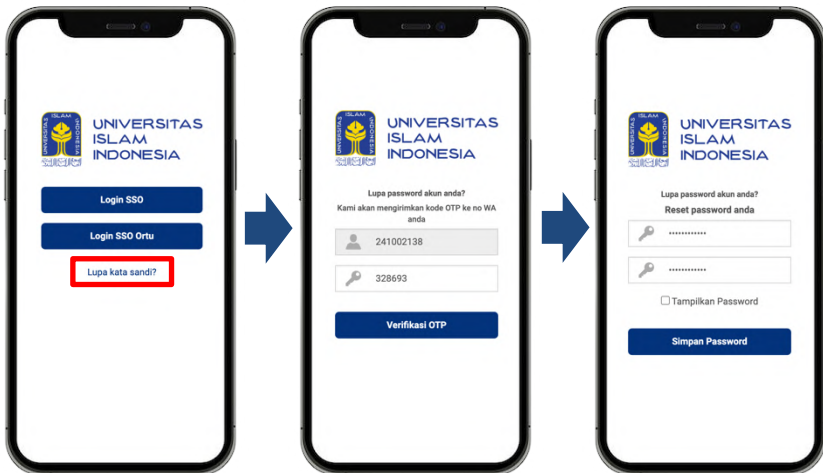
ISLAM
INDONESIA

UNIVERSITAS
ISLAM
INDONESIA

Login SSO

Login SSO Ortu

Lupa kata sandi?

ISLAM
INDONESIA

UNIVERSITAS
ISLAM
INDONESIA

Lupa password akun anda?
Kami akan mengirimkan kode OTP ke no WA anda

241002138

328693

Verifikasi OTP

ISLAM
INDONESIA

UNIVERSITAS
ISLAM
INDONESIA

Lupa password akun anda?
Reset password anda

••••••••••••

••••••••••••

Tampilkan Password

Simpan Password